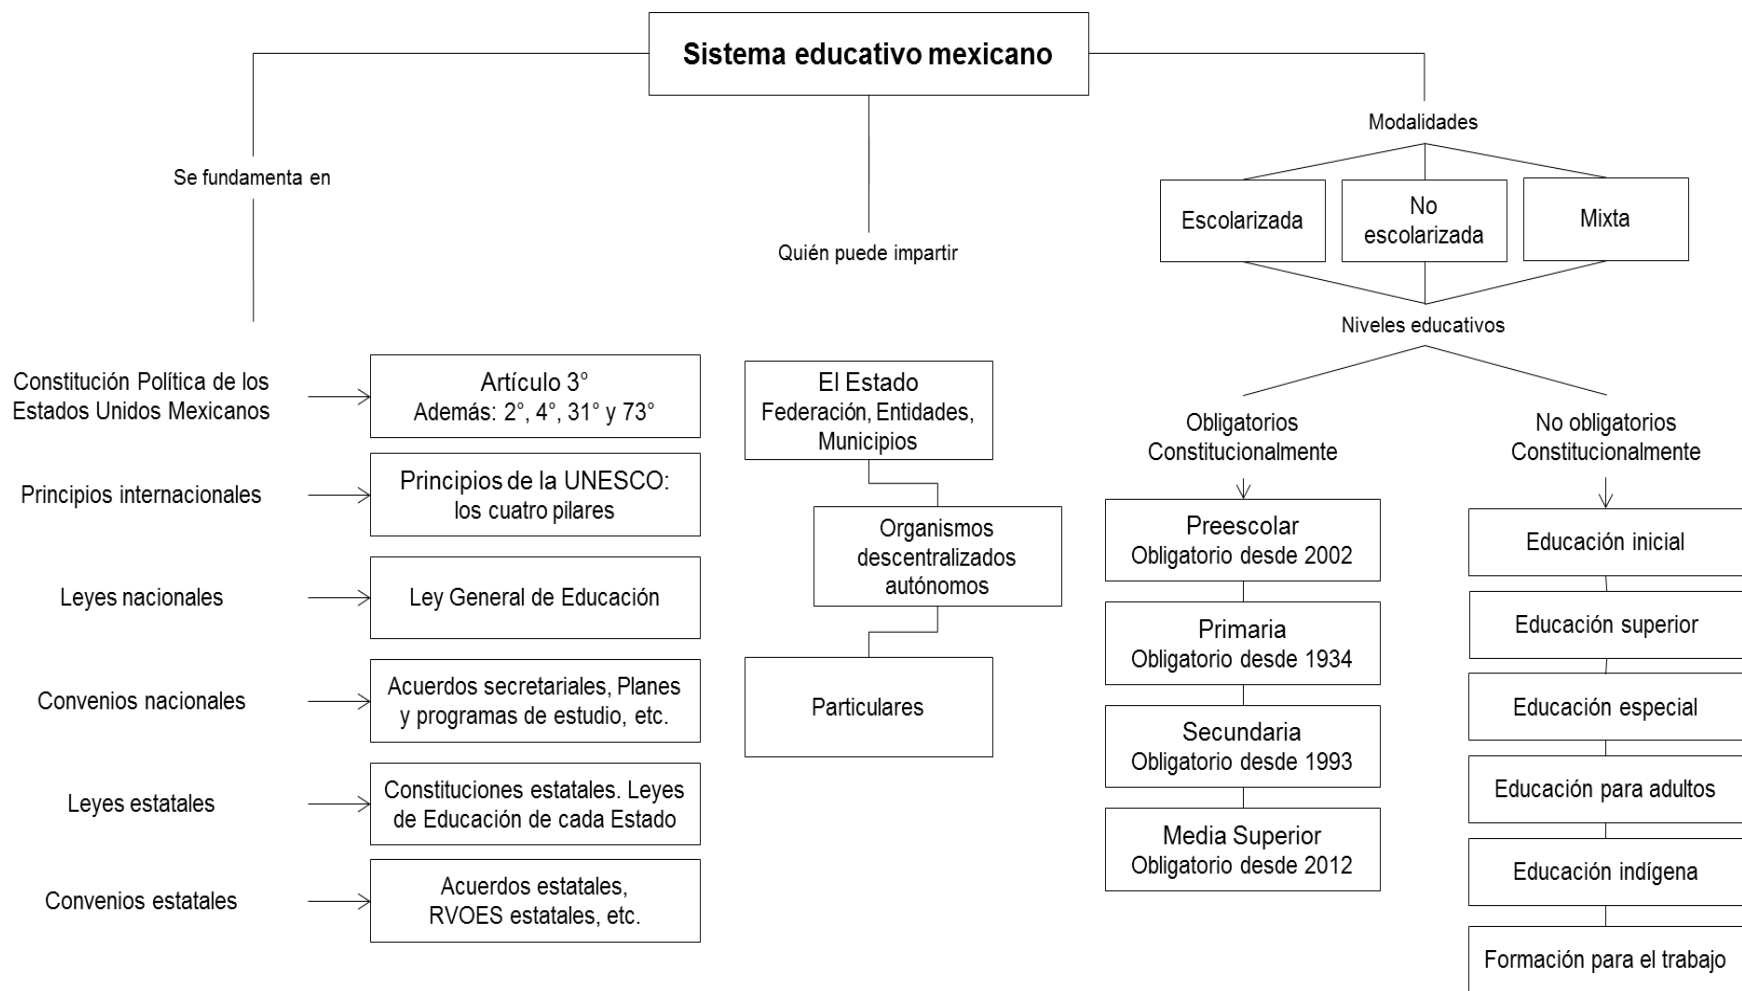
Sistema educativo mexicano

Se fundamenta en

Constitución Política de los Estados Unidos Mexicanos
Artículo 3°
Además: 2°, 4°, 31° y 73°

Principios internacionales
Principios de la UNESCO: los cuatro pilares

Leyes nacionales
Ley General de Educación

Convenios nacionales
Acuerdos secretariales, Planes y programas de estudio, etc.

Leyes estatales
Constituciones estatales. Leyes de Educación de cada Estado

Convenios estatales
Acuerdos estatales, RVOES estatales, etc.

Quién puede impartir

El Estado
Federación, Entidades, Municipios

Organismos descentralizados autónomos

Particulares

Modalidades

Escolarizada

No escolarizada

Mixta

Niveles educativos

Obligatorios Constitucionalmente

Preescolar
Obligatorio desde 2002

Primaria
Obligatorio desde 1934

Secundaria
Obligatorio desde 1993

Media Superior
Obligatorio desde 2012

No obligatorios Constitucionalmente

Educación inicial

Educación superior

Educación especial

Educación para adultos

Educación indígena

Formación para el trabajo